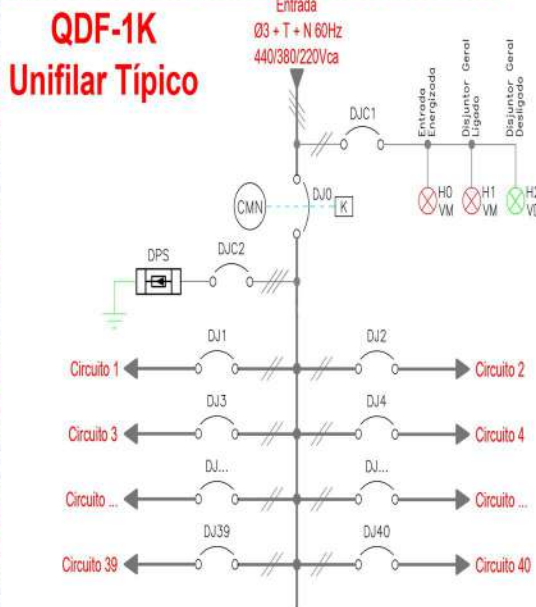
QDF-1K
Unifilar Típico

Entrada
Ø3 + T + N 60Hz
440/380/220Vca

DJC1
Entrada Energizada
Disjuntor Geral Ligado
Disjuntor Geral Desligado
H0 VM
H1 VM
H2 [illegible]

CMN
DJ0
K

DPS
DJC2

DJ1
DJ2
Circuito 1
Circuito 2

DJ3
DJ4
Circuito 3
Circuito 4

DJ...
DJ...
Circuito ...
Circuito ...

DJ39
DJ40
Circuito 39
Circuito 40